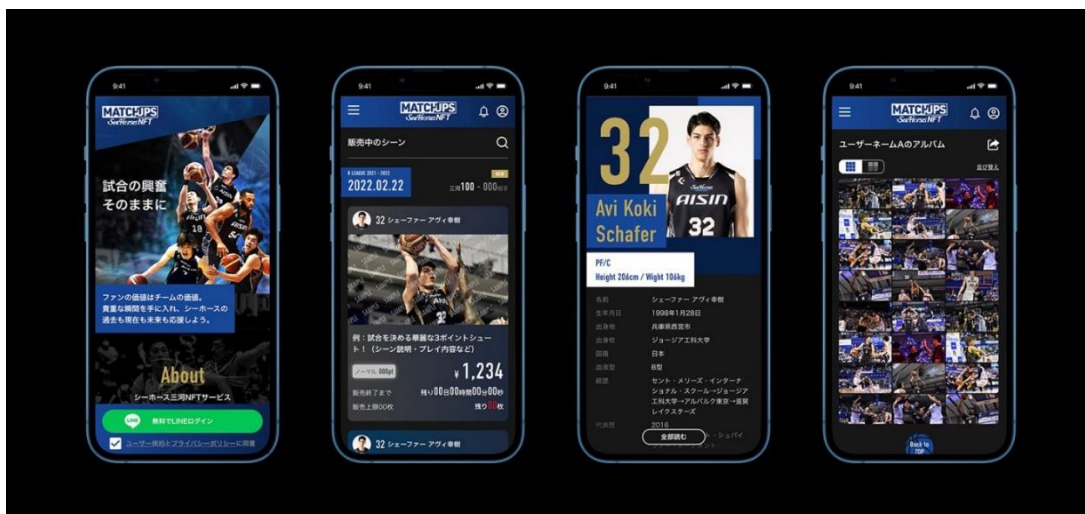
9:41

MATCHUPS SeaHorses NFT

試合の興奮
そのままに

ファンの価値はチームの価値。
貴重な瞬間を手に入れ、シーホースの過去も現在も未来も応援しよう。

About
シーホース三河NFTサービス

LINE 無料でLINEログイン

ユーザー規約とプライバシーポリシーに同意

9:41

MATCHUPS SeaHorses NFT

販売中のシーン

B.LEAGUE 2021-2022
2022.02.22
NEW
三河100 - 000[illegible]

32 シェーファー アヴィ幸樹

例：試合を決める華麗な3ポイントシュート！（シーン説明・プレイ内容など）

ノーマル 000pt
¥1,234
販売終了まで 残り00日00時間00分00秒
販売上限00枚 残り00枚

32 シェーファー アヴィ幸樹

9:41

32
Avi Koki
Schafer
AISIN 32

PF/C
Height 206cm / Wight 106kg

名前 シェーファー アヴィ幸樹
生年月日 1998年1月28日
出身地 兵庫県西宮市
出身校 ジョージア工科大学
国籍 日本
血液型 B型
経歴 セント・メリーズ・インターナショナル・スクール→ジョージア工科大学→アルバルク東京→滋賀レイクスターズ
代表歴 2016
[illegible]・シュバイ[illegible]
全部読む

9:41

MATCHUPS SeaHorses NFT

ユーザーネームAのアルバム

並び替え

Back to TOP